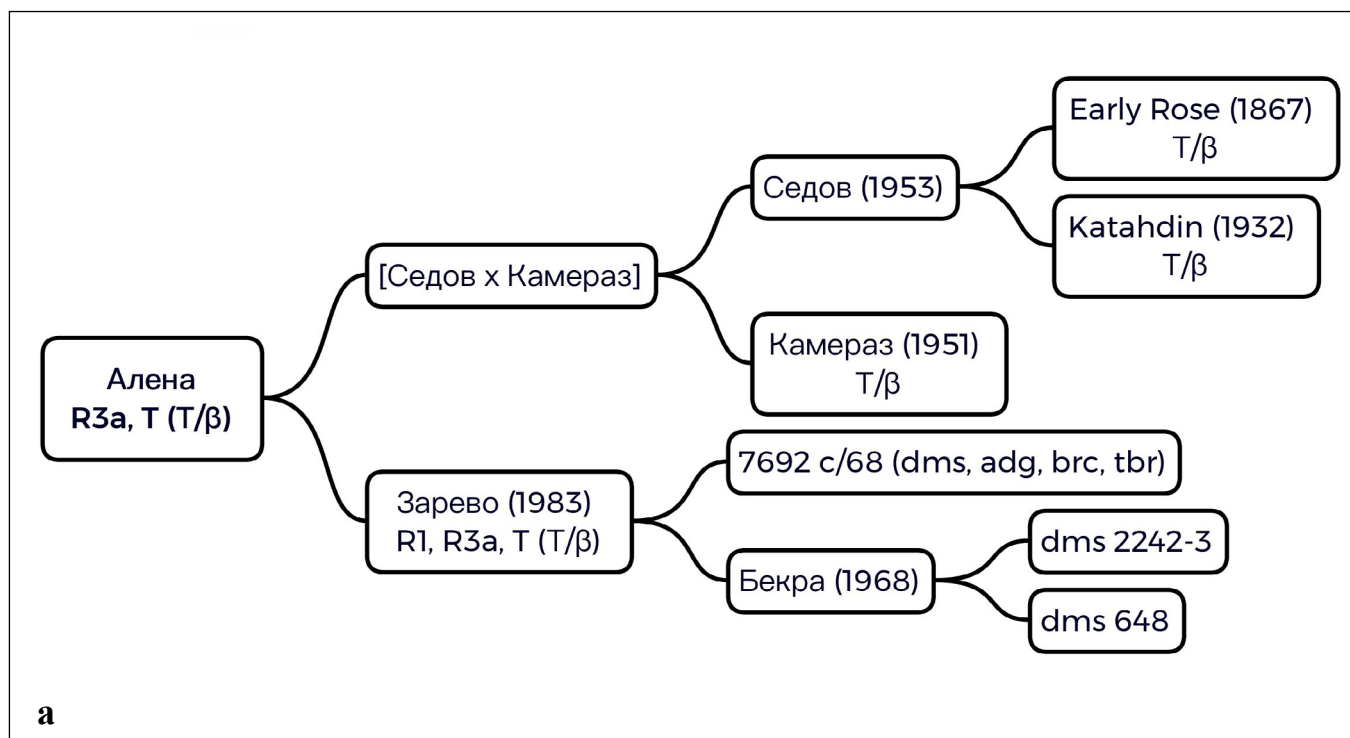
Алена
R3a, T (T/β)

[Седов x Камераз]

Седов (1953)

Early Rose (1867)
T/β

Katahdin (1932)
T/β

Камераз (1951)
T/β

Зарево (1983)
R1, R3a, T (T/β)

7692 c/68 (dms, adg, brc, tbr)

Бекра (1968)

dms 2242-3

dms 648

a